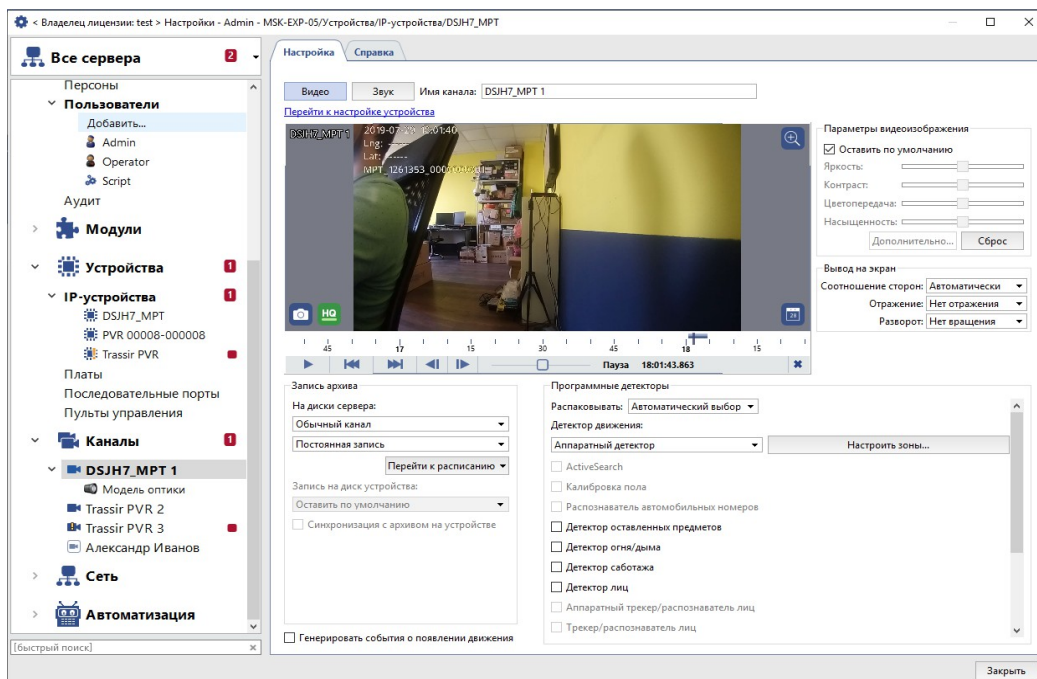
< Владелец лицензии: test > Настройки - Admin - MSK-EXP-05/Устройства/IP-устройства/DSJH7_MPT

Все сервера 2
Персоны
Пользователи
Добавить...
Admin
Operator
Script
Аудит
Модули
Устройства 1
IP-устройства 1
DSJH7_MPT
PVR 00008-000008
Trassir PVR
Платы
Последовательные порты
Пульты управления
Каналы 1
DSJH7_MPT 1
Модель оптики
Trassir PVR 2
Trassir PVR 3
Александр Иванов
Сеть
Автоматизация
[быстрый поиск]

Настройка Справка

Видео Звук Имя канала: DSJH7_MPT 1
Перейти к настройке устройства

DSJH7_MPT 1 2019-07-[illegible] 18:01:40
Lng: -----
Lat: -----
MPT_1261353_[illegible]

HQ

45 17 15 30 45 18 15

Пауза 18:01:43.863

Параметры видеоизображения
Оставить по умолчанию
Яркость:
Контраст:
Цветопередача:
Насыщенность:
Дополнительно... Сброс

Вывод на экран
Соотношение сторон: Автоматически
Отражение: Нет отражения
Разворот: Нет вращения

Запись архива
На диски сервера:
Обычный канал
Постоянная запись
Перейти к расписанию
Запись на диск устройства:
Оставить по умолчанию
Синхронизация с архивом на устройстве

Генерировать события о появлении движения

Программные детекторы
Распаковывать: Автоматический выбор
Детектор движения:
Аппаратный детектор
Настроить зоны...
ActiveSearch
Калибровка пола
Распознаватель автомобильных номеров
Детектор оставленных предметов
Детектор огня/дыма
Детектор саботажа
Детектор лиц
Аппаратный трекер/распознаватель лиц
Трекер/распознаватель лиц

Закрыть